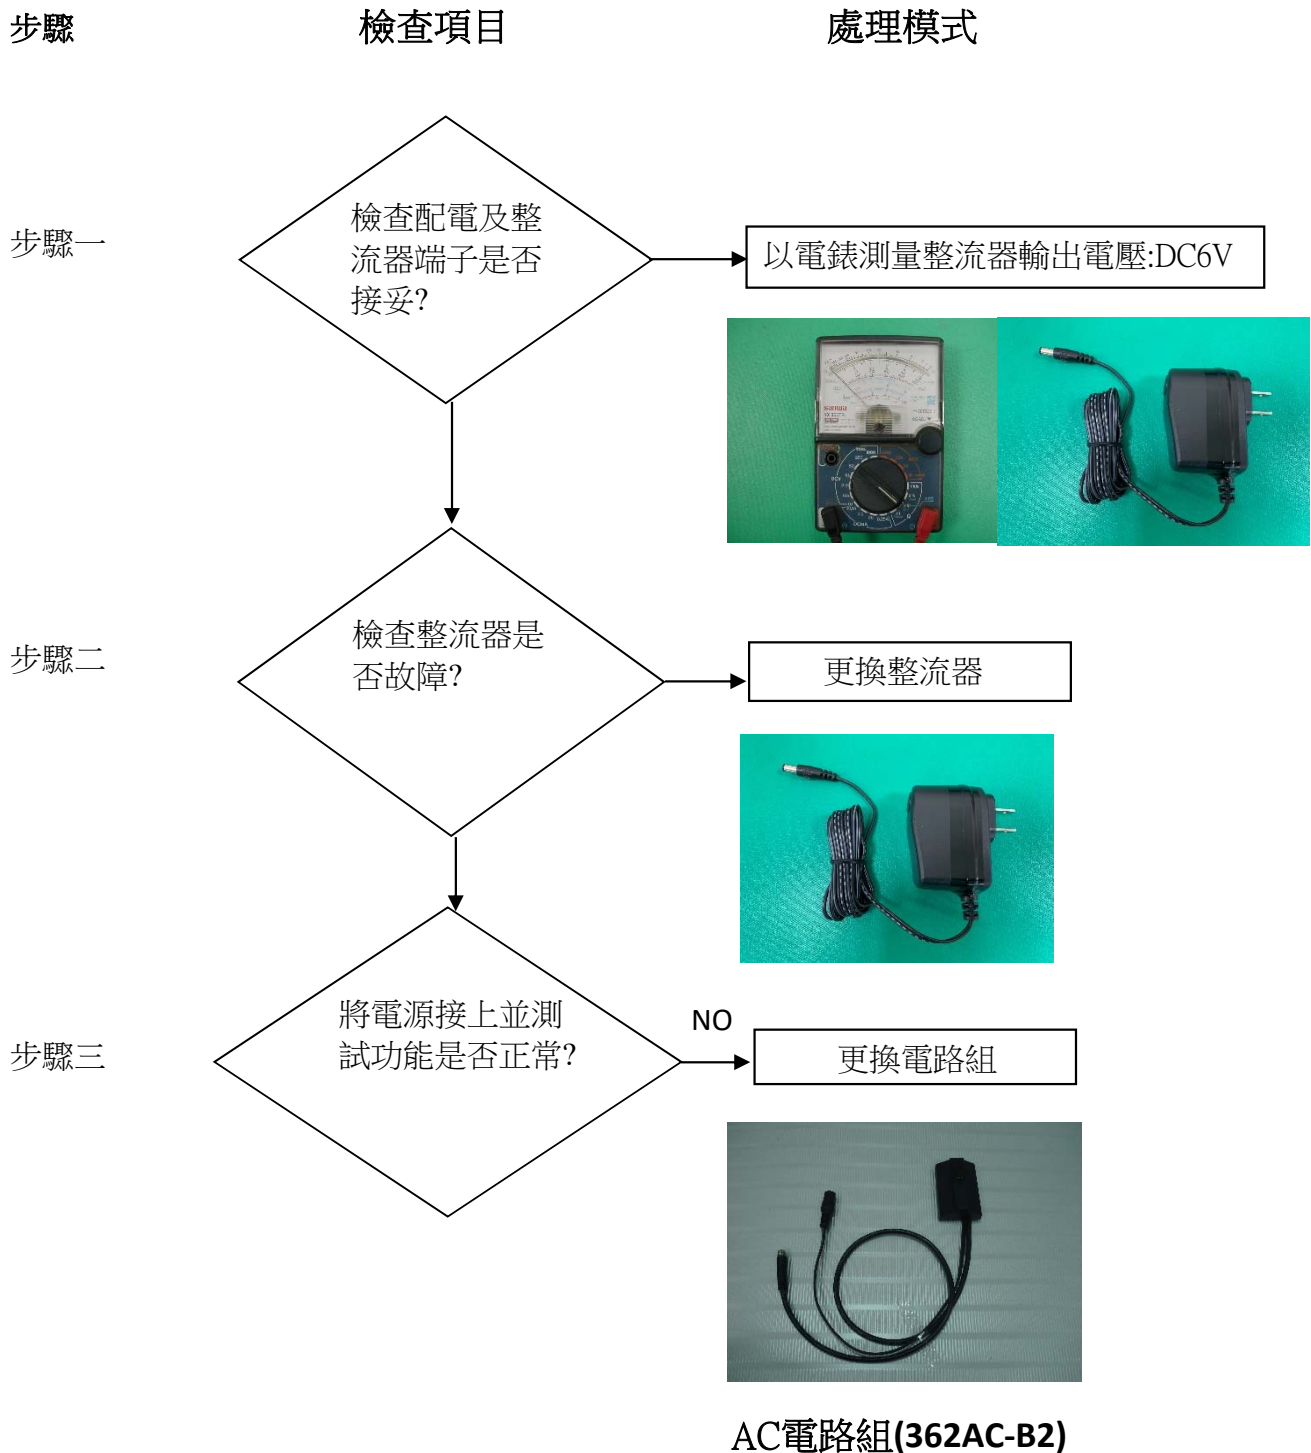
步驟

檢查項目

處理模式

步驟一

檢查配電及整流器端子是否接妥?

以電錶測量整流器輸出電壓:DC6V

步驟二

檢查整流器是否故障?

更換整流器

步驟三

將電源接上並測試功能是否正常?

NO

更換電路組

AC電路組(362AC-B2)